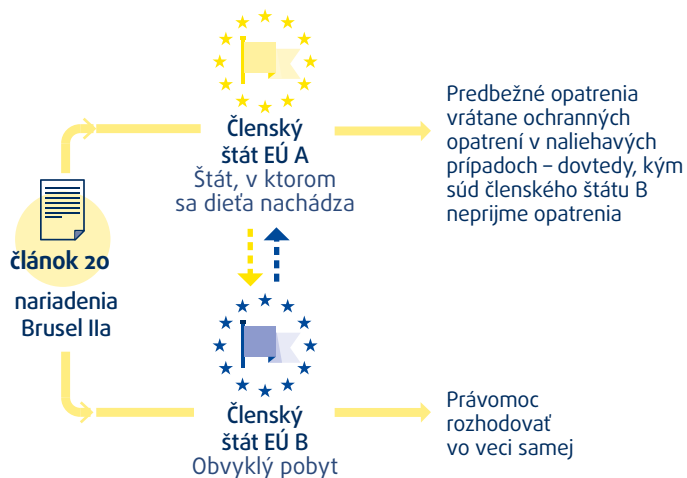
Členský štát EÚ A
Štát, v ktorom sa dieťa nachádza

Predbežné opatrenia vrátane ochranných opatrení v naliehavých prípadoch – dovtedy, kým súd členského štátu B neprijme opatrenia

článok 20 nariadenia Brusel IIa

Členský štát EÚ B
Obvyklý pobyt

Právomoc rozhodovať vo veci samej